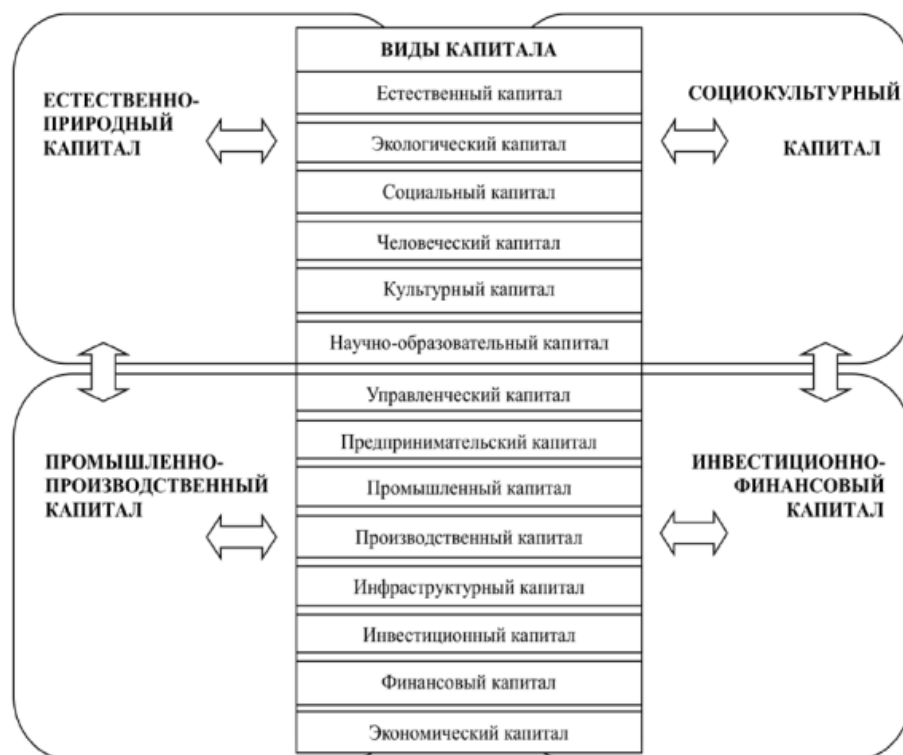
ВИДЫ КАПИТАЛА

Естественный капитал

Экологический капитал

Социальный капитал

Человеческий капитал

Культурный капитал

Научно-образовательный капитал

Управленческий капитал

Предпринимательский капитал

Промышленный капитал

Производственный капитал

Инфраструктурный капитал

Инвестиционный капитал

Финансовый капитал

Экономический капитал

ЕСТЕСТВЕННО-ПРИРОДНЫЙ КАПИТАЛ

СОЦИОКУЛЬТУРНЫЙ КАПИТАЛ

ПРОМЫШЛЕННО-ПРОИЗВОДСТВЕННЫЙ КАПИТАЛ

ИНВЕСТИЦИОННО-ФИНАНСОВЫЙ КАПИТАЛ